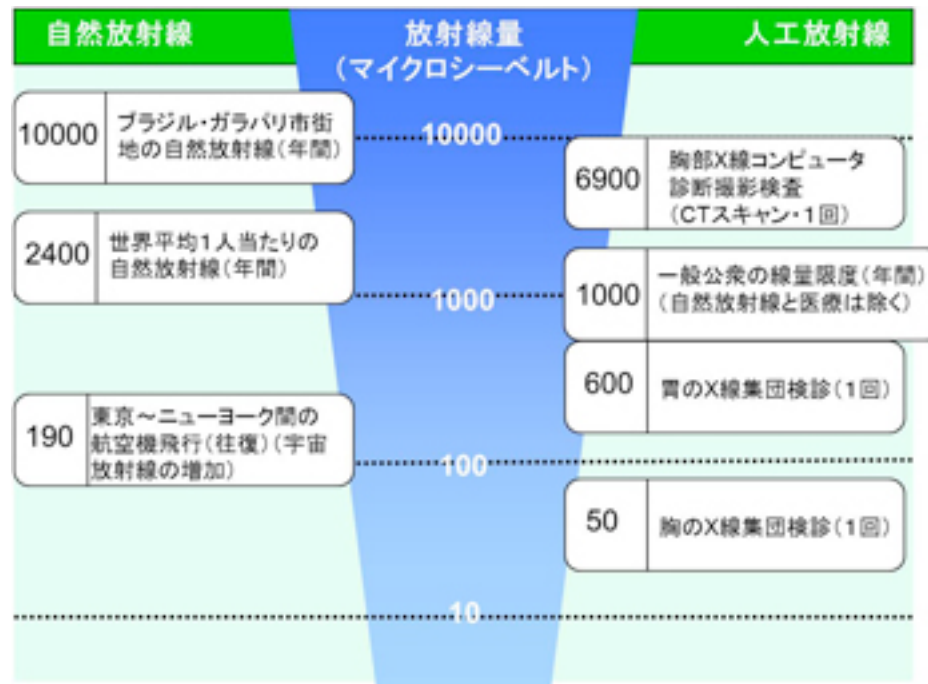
自然放射線

放射線量
（マイクロシーベルト）

人工放射線

| 10000 | ブラジル・ガラパリ市街地の自然放射線（年間） |
|---|---|

| 2400 | 世界平均1人当たりの自然放射線（年間） |
|---|---|

| 190 | 東京～ニューヨーク間の航空機飛行（往復）（宇宙放射線の増加） |
|---|---|

10000

1000

100

10

| 6900 | 胸部X線コンピュータ診断撮影検査（CTスキャン・1回） |
|---|---|

| 1000 | 一般公衆の線量限度（年間）（自然放射線と医療は除く） |
|---|---|

| 600 | 胃のX線集団検診（1回） |
|---|---|

| 50 | 胸のX線集団検診（1回） |
|---|---|